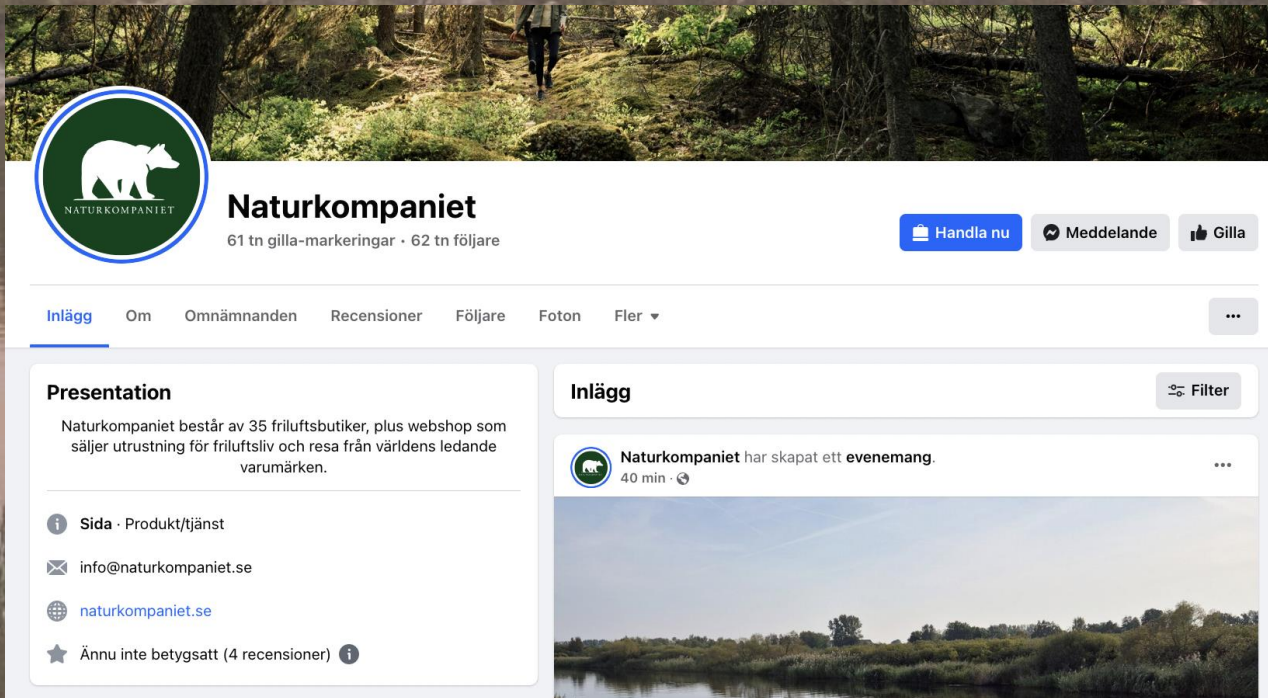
NATURKOMPANIET

Naturkompaniet
61 tn gilla-markeringar · 62 tn följare

Handla nu
Meddelande
Gilla

Inlägg
Om
Omnämnanden
Recensioner
Följare
Foton
Fler ▾
...

Presentation
Naturkompaniet består av 35 friluftsbutiker, plus webshop som säljer utrustning för friluftsliv och resa från världens ledande varumärken.

Sida · Produkt/tjänst
info@naturkompaniet.se
naturkompaniet.se
Ännu inte betygsatt (4 recensioner)

Inlägg
Filter

Naturkompaniet har skapat ett evenemang.
40 min ·
...